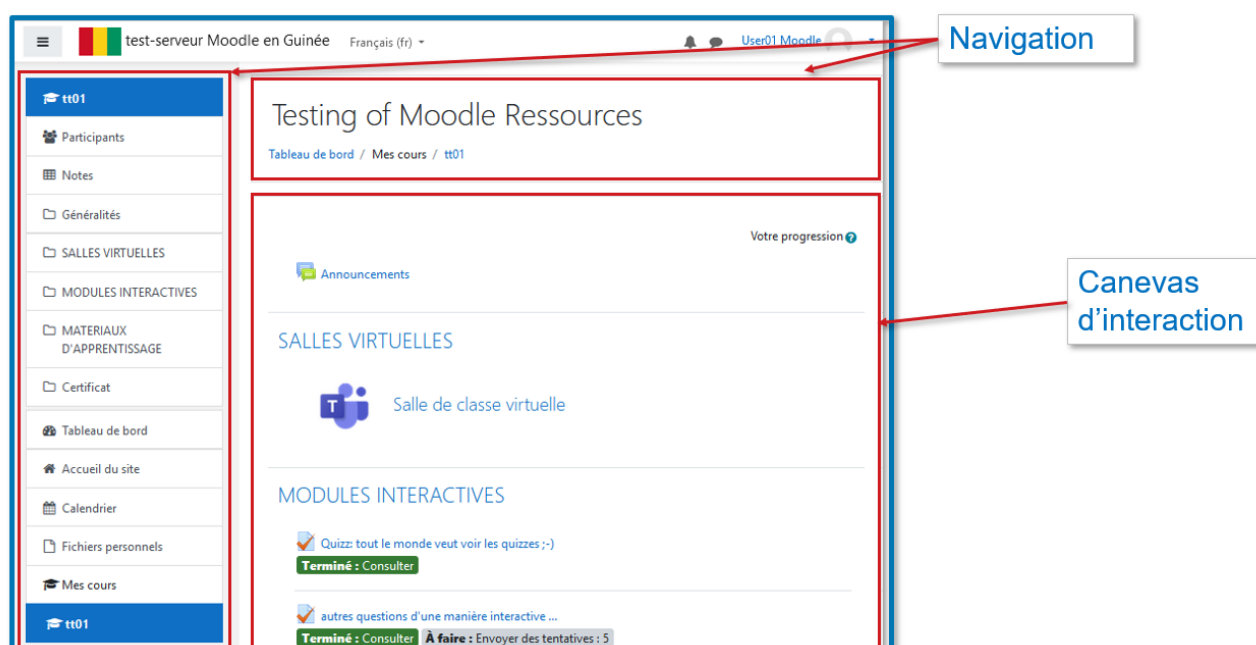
test-serveur Moodle en Guinée Français (fr)

User01 Moodle

Navigation

tt01

Participants

Notes

Généralités

SALLES VIRTUELLES

MODULES INTERACTIVES

MATERIAUX D'APPRENTISSAGE

Certificat

Tableau de bord

Accueil du site

Calendrier

Fichiers personnels

Mes cours

tt01

Testing of Moodle Ressources

Tableau de bord / Mes cours / tt01

Votre progression

Announcements

SALLES VIRTUELLES

Salle de classe virtuelle

MODULES INTERACTIVES

Quizz: tout le monde veut voir les quizzes ;-)

Terminé : Consulter

autres questions d'une manière interactive ...

Terminé : Consulter À faire : Envoyer des tentatives : 5

Canevas d'interaction